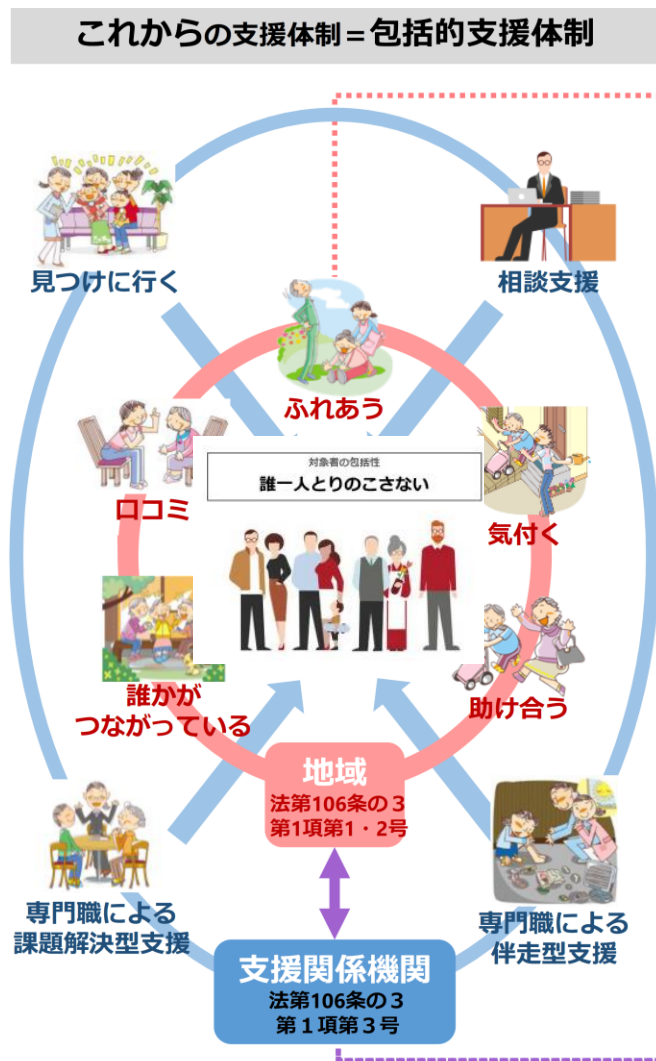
これからの支援体制＝包括的支援体制

見つけに行く

相談支援

ふれあう

口コミ

対象者の包括性
誰一人とりのこさない

気付く

誰かが
つながっている

助け合う

地域
法第106条の３
第1項第1・2号

専門職による
課題解決型支援

専門職による
伴走型支援

支援関係機関
法第106条の３
第１項第３号